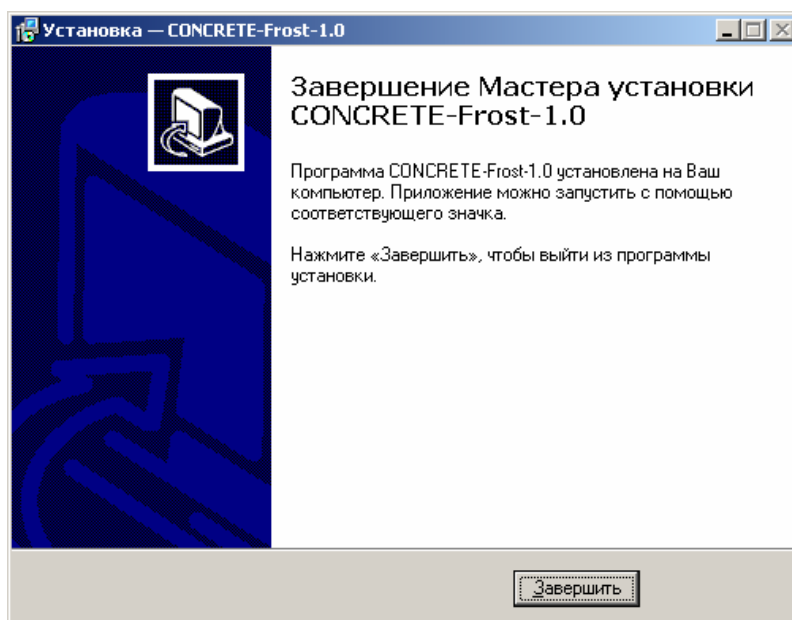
Установка — CONCRETE-Frost-1.0

Завершение Мастера установки CONCRETE-Frost-1.0

Программа CONCRETE-Frost-1.0 установлена на Ваш компьютер. Приложение можно запустить с помощью соответствующего значка.

Нажмите «Завершить», чтобы выйти из программы установки.

Завершить